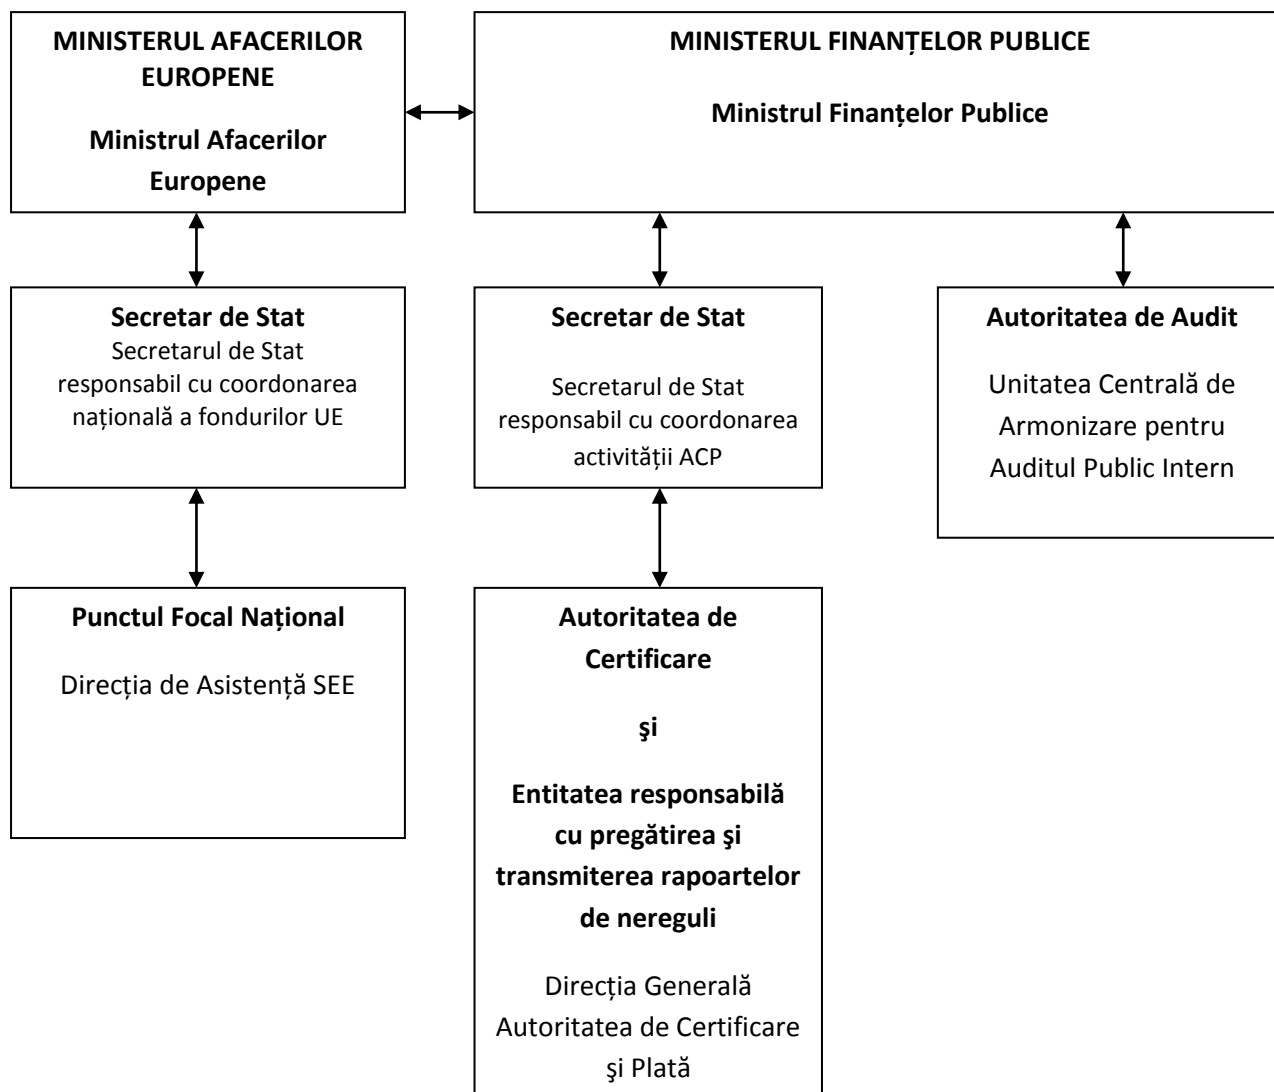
MINISTERUL AFACERILOR EUROPENE

Ministrul Afacerilor Europene

MINISTERUL FINANȚELOR PUBLICE

Ministrul Finanțelor Publice

Secretar de Stat
Secretarul de Stat responsabil cu coordonarea națională a fondurilor UE

Secretar de Stat

Secretarul de Stat responsabil cu coordonarea activității ACP

Autoritatea de Audit

Unitatea Centrală de Armonizare pentru Auditul Public Intern

Punctul Focal Național

Direcția de Asistență SEE

Autoritatea de Certificare

şi

Entitatea responsabilă cu pregătirea şi transmiterea rapoartelor de nereguli

Direcția Generală Autoritatea de Certificare şi Plată